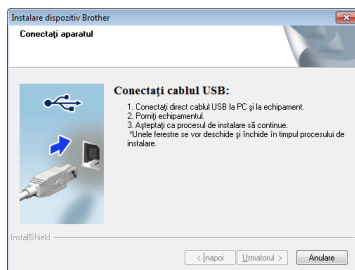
Instalare dispozitiv Brother

Conectați aparatul

Conectați cablul USB:

1. Conectați direct cablul USB la PC și la echipament.
2. Porniți echipamentul.
3. Așteptați ca procesul de instalare să continue.
*Unele ferestre se vor deschide și închide în timpul procesului de instalare.

InstallShield

< Înapoi Următorul > Anulare